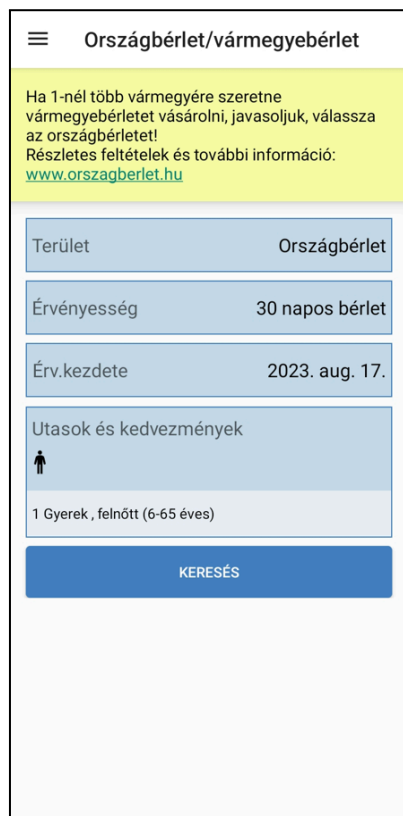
Országbérlet/vármegyebérlet

Ha 1-nél több vármegyére szeretne vármegyebérletet vásárolni, javasoljuk, válassza az országbérletet!
Részletes feltételek és további információ: www.orszagberlet.hu

Terület Országbérlet

Érvényesség 30 napos bérlet

Érv.kezdete 2023. aug. 17.

Utasok és kedvezmények

1 Gyerek , felnőtt (6-65 éves)

KERESÉS